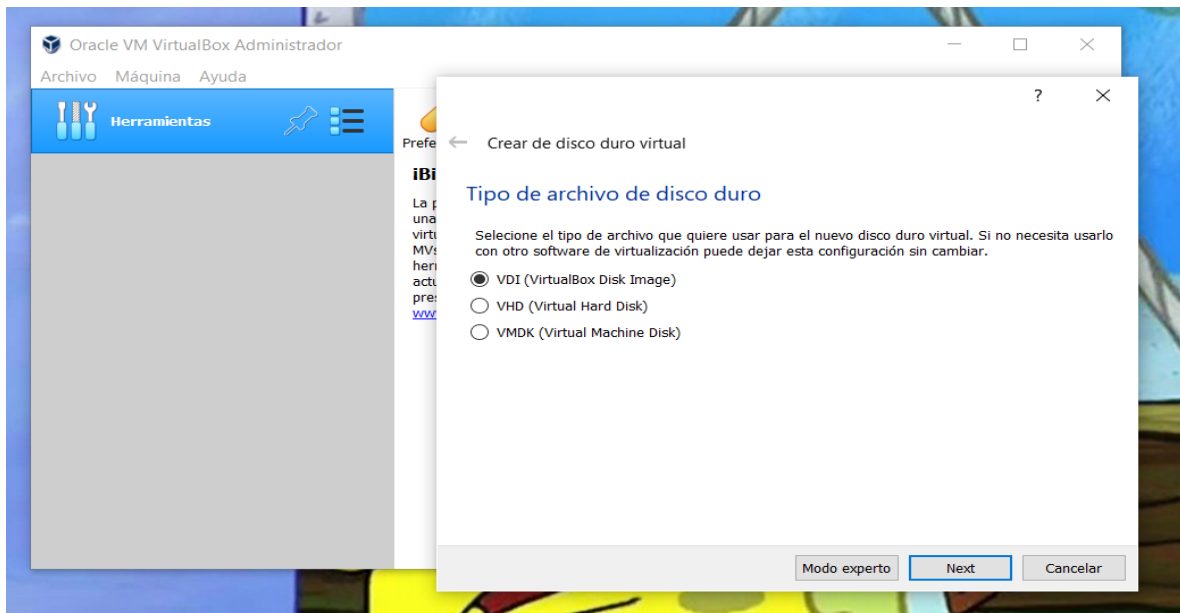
Oracle VM VirtualBox Administrador

Archivo Máquina Ayuda

Herramientas

Prefe

iBi

La p
una
virtu
MVs
herr
actu
pres
ww

?

Crear de disco duro virtual

Tipo de archivo de disco duro

Selecione el tipo de archivo que quiere usar para el nuevo disco duro virtual. Si no necesita usarlo con otro software de virtualización puede dejar esta configuración sin cambiar.

VDI (VirtualBox Disk Image)

VHD (Virtual Hard Disk)

VMDK (Virtual Machine Disk)

Modo experto | Next | Cancelar